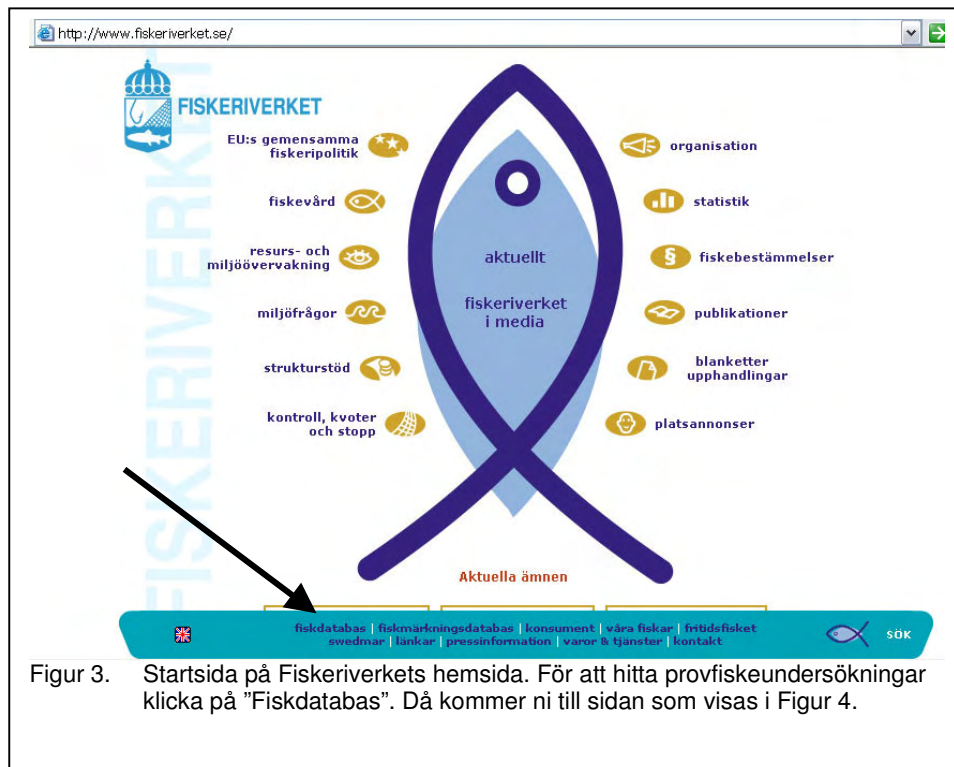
http://www.fiskeriverket.se/

FISKERIVERKET

EU:s gemensamma fiskeripolitik

fiskevård

resurs- och miljöövervakning

miljöfrågor

strukturstöd

kontroll, kvoter och stopp

aktuellt

fiskeriverket i media

organisation

statistik

fiskebestämmelser

publikationer

blanketter upphandlingar

platsannonser

Aktuella ämnen

fiskdatabas | fiskmärkningsdatabas | konsument | våra fiskar | fritidsfisket
swedmar | länkar | pressinformation | varor & tjänster | kontakt

SÖK

Figur 3. Startsida på Fiskeriverkets hemsida. För att hitta provfiskeundersökningar klicka på ”Fiskdatabas”. Då kommer ni till sidan som visas i Figur 4.